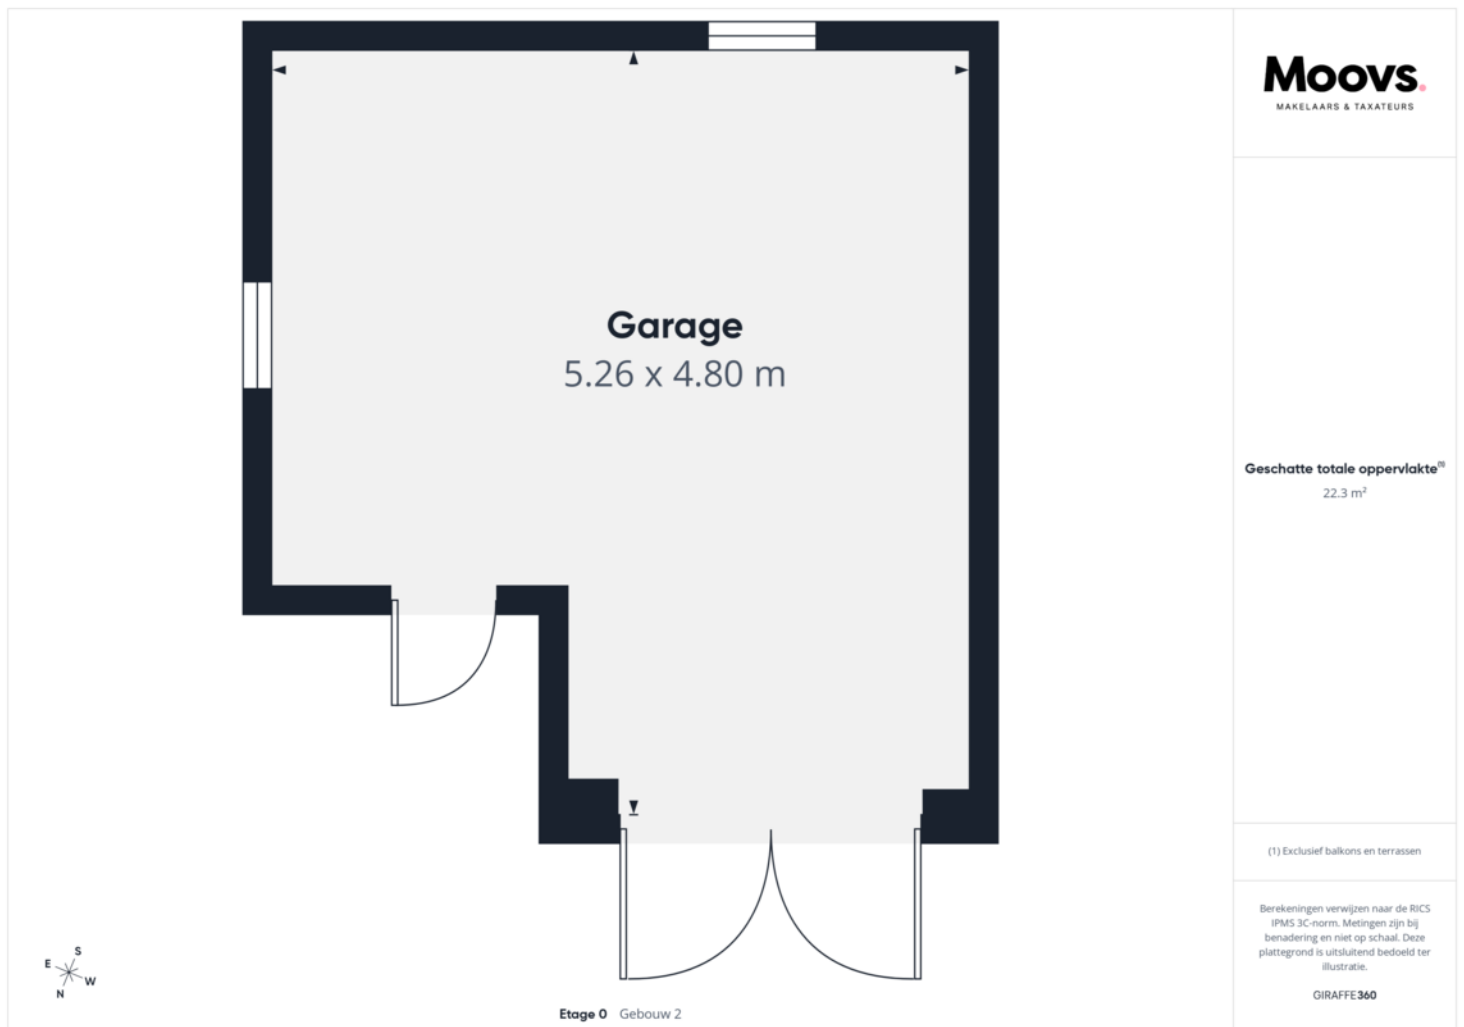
Garage
5.26 x 4.80 m

S
E
W
N

Etage 0 Gebouw 2

Moovs.
MAKELAARS & TAXATEURS

Geschatte totale oppervlakte$^{(1)}$
22.3 m$^2$

(1) Exclusief balkons en terrassen

Berekeningen verwijzen naar de RICS IPMS 3C-norm. Metingen zijn bij benadering en niet op schaal. Deze plattegrond is uitsluitend bedoeld ter illustratie.

GIRAFFE360